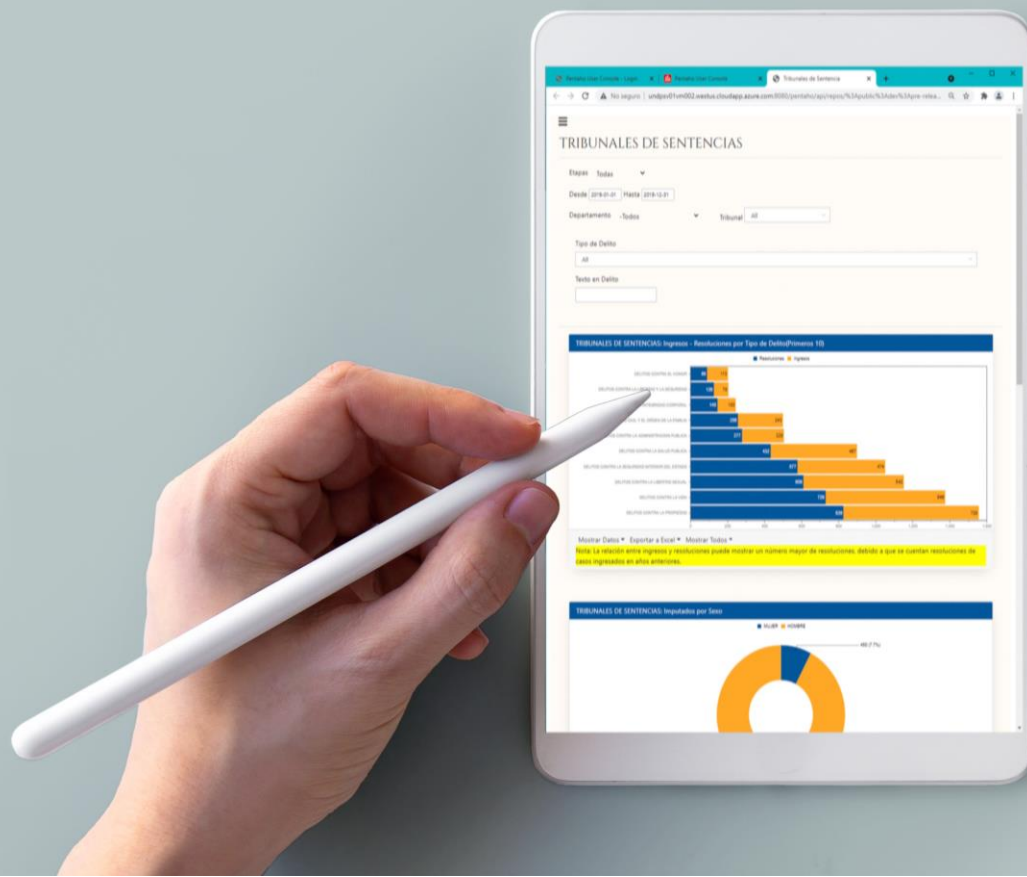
Pentaho User Console - Login
Pentaho User Console
Tribunales de Sentencia
No seguro | undpsv01vm002.eastus.cloudapp.azure.com:8080/pentaho/api/repos/%3Apublic%3Aden%3Apre-relea...

TRIBUNALES DE SENTENCIAS

Etapas Todas
Desde 2018-01-01 Hasta 2018-12-31
Departamento -Todos
Tribunal All
Tipo de Delito
All
Texto en Delito

TRIBUNALES DE SENTENCIAS: Ingresos - Resoluciones por Tipo de Delito(Primeros 10)
Resoluciones Ingreso
DELITOS CONTRA EL HONOR
DELITOS CONTRA LA LIBERTAD Y LA SEGURIDAD
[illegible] INTEGRIDAD CORPORAL
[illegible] Y EL ORDEN DE LA FAMILIA
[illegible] CONTRA LA ADMINISTRACION PUBLICA
DELITOS CONTRA LA SALUD PUBLICA
DELITOS CONTRA LA SEGURIDAD INTERIOR DEL ESTADO
DELITOS CONTRA LA LIBERTAD SEXUAL
DELITOS CONTRA LA VIDA
DELITOS CONTRA LA PROPIEDAD
Mostrar Datos ▾ Exportar a Excel ▾ Mostrar Todos ▾
Nota: La relación entre ingresos y resoluciones puede mostrar un número mayor de resoluciones, debido a que se cuentan resoluciones de casos ingresados en años anteriores.

TRIBUNALES DE SENTENCIAS: Imputados por Sexo
MUJER HOMBRE
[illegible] (7.7%)